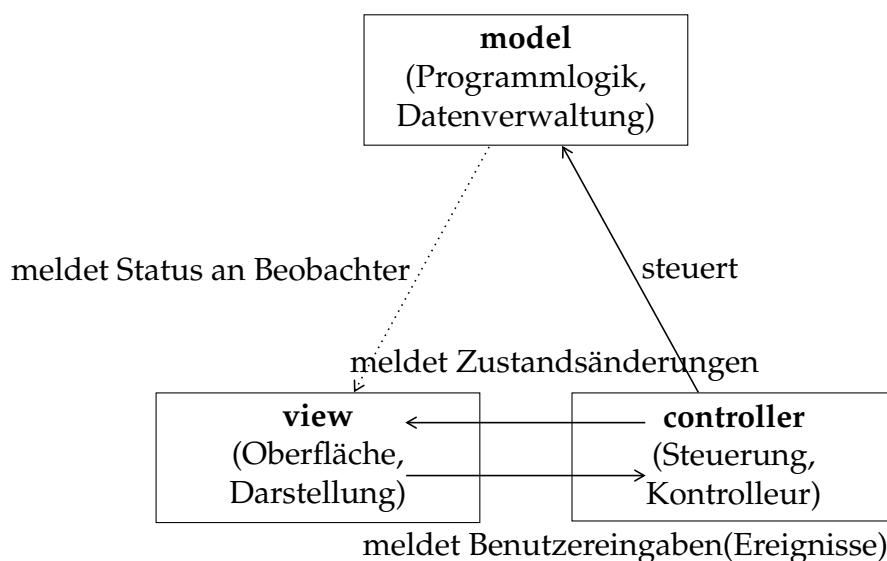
**model**
(Programmlogik, Datenverwaltung)

meldet Status an Beobachter

steuert

meldet Zustandsänderungen

**view**
(Oberfläche, Darstellung)

**controller**
(Steuerung, Kontrolleur)

meldet Benutzereingaben(Ereignisse)